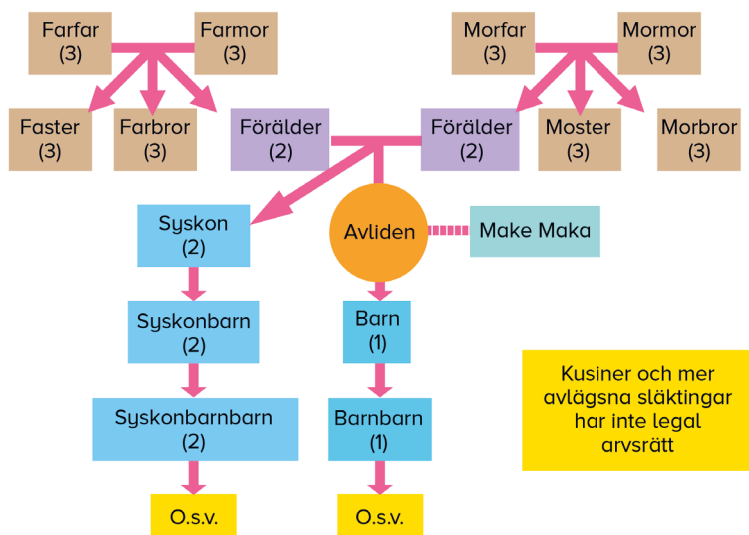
Farfar
(3)

Farmor
(3)

Morfar
(3)

Mormor
(3)

Faster
(3)

Farbror
(3)

Förälder
(2)

Förälder
(2)

Moster
(3)

Morbror
(3)

Syskon
(2)

Avliden

Make Maka

Syskonbarn
(2)

Barn
(1)

Kusiner och mer avlägsna släktingar har inte legal arvsrätt

Syskonbarnbarn
(2)

Barnbarn
(1)

O.s.v.

O.s.v.